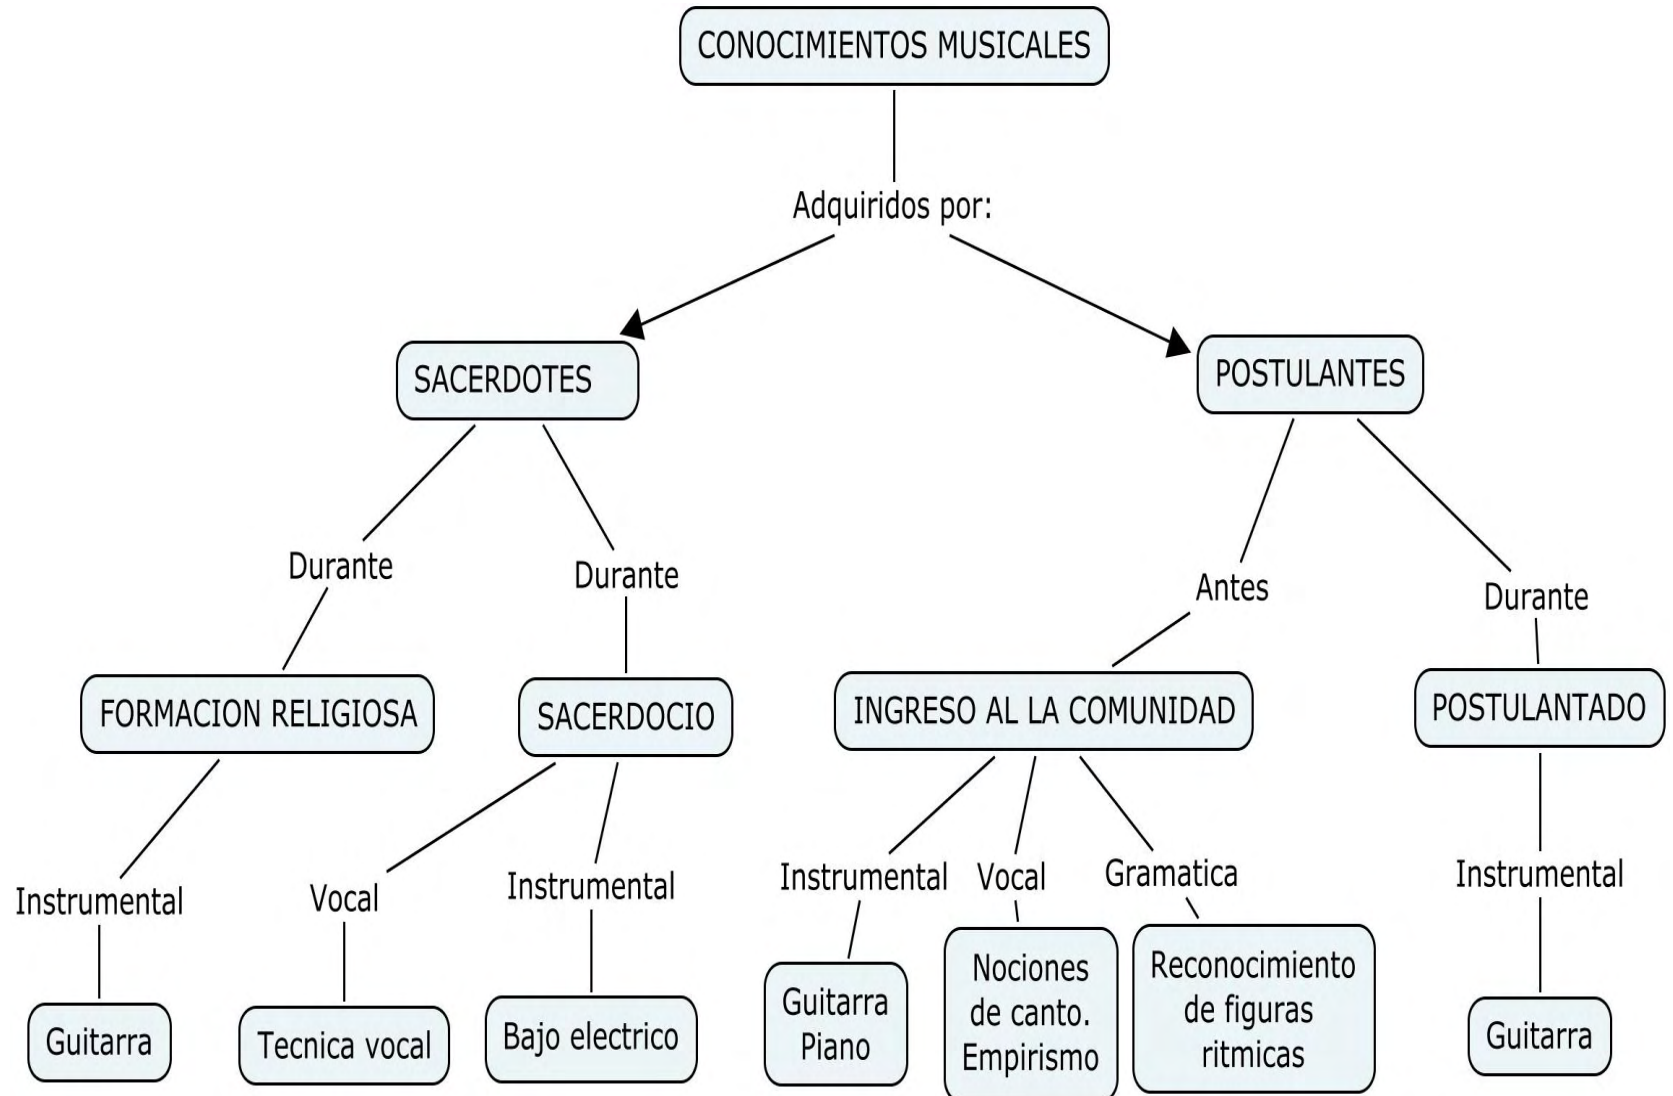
CONOCIMIENTOS MUSICALES

Adquiridos por:

SACERDOTES

Durante

FORMACION RELIGIOSA

Instrumental

Guitarra

Durante

SACERDOCIO

Vocal

Tecnica vocal

Instrumental

Bajo electrico

POSTULANTES

Antes

INGRESO AL LA COMUNIDAD

Instrumental

Guitarra Piano

Vocal

Nociones de canto. Empirismo

Gramatica

Reconocimiento de figuras ritmicas

Durante

POSTULANTADO

Instrumental

Guitarra